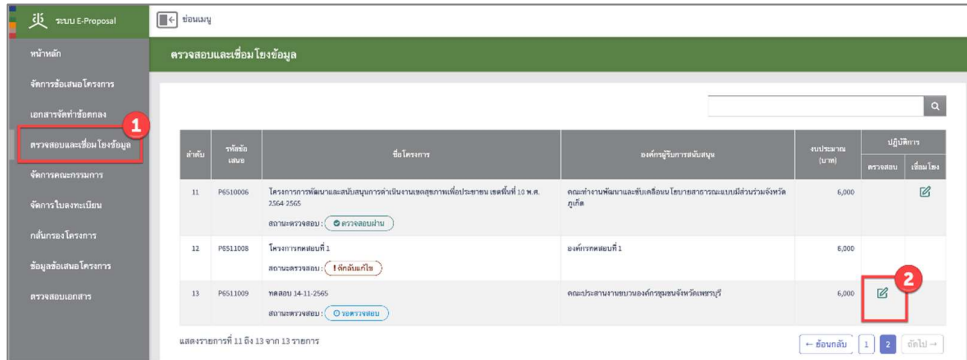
ระบบ E-Proposal

ซ่อนเมนู

หน้าหลัก
จัดการข้อเสนอโครงการ
เอกสารจัดทำข้อตกลง
ตรวจสอบและเชื่อมโยงข้อมูล
จัดการคณะกรรมการ
จัดการใบลงทะเบียน
กลั่นกรองโครงการ
ข้อมูลข้อเสนอโครงการ
ตรวจสอบเอกสาร

1

ตรวจสอบและเชื่อมโยงข้อมูล

| ลำดับ | รหัสข้อเสนอ | ชื่อโครงการ | องค์กรผู้รับการสนับสนุน | งบประมาณ (บาท) | ปฏิบัติการ ตรวจสอบ | ปฏิบัติการ เชื่อมโยง |
|---|---|---|---|---|---|---|
| 11 | P6510006 | โครงการการพัฒนาและสนับสนุนการดำเนินงานเขตสุขภาพเพื่อประชาชน เขตพื้นที่ 10 พ.ศ. 2564 2565 สถานะตรวจสอบ : ตรวจสอบผ่าน | คณะทำงานพัฒนาและขับเคลื่อนนโยบายสาธารณะแบบมีส่วนร่วมจังหวัดภูเก็ต | 6,000 | | |
| 12 | P6511008 | โครงการทดสอบที่ 1 สถานะตรวจสอบ : ! ส่งกลับแก้ไข | องค์กรทดสอบที่ 1 | 8,000 | | |
| 13 | P6511009 | ทดสอบ 14-11-2565 สถานะตรวจสอบ : รอตรวจสอบ | คณะประสานงานขบวนองค์กรชุมชนจังหวัดเพชรบุรี | 6,000 | | |

2

แสดงรายการที่ 11 ถึง 13 จาก 13 รายการ

← ย้อนกลับ 1 2 ถัดไป →